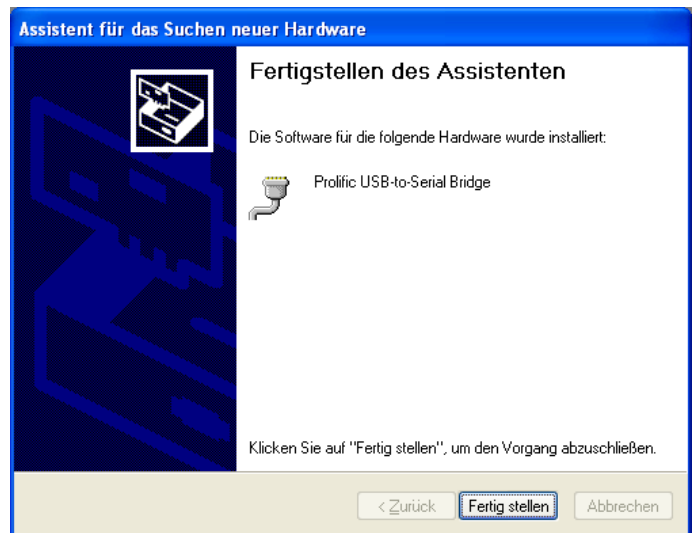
Assistent für das Suchen neuer Hardware

Fertigstellen des Assistenten

Die Software für die folgende Hardware wurde installiert:

Prolific USB-to-Serial Bridge

Klicken Sie auf "Fertig stellen", um den Vorgang abzuschließen.

< Zurück | Fertig stellen | Abbrechen